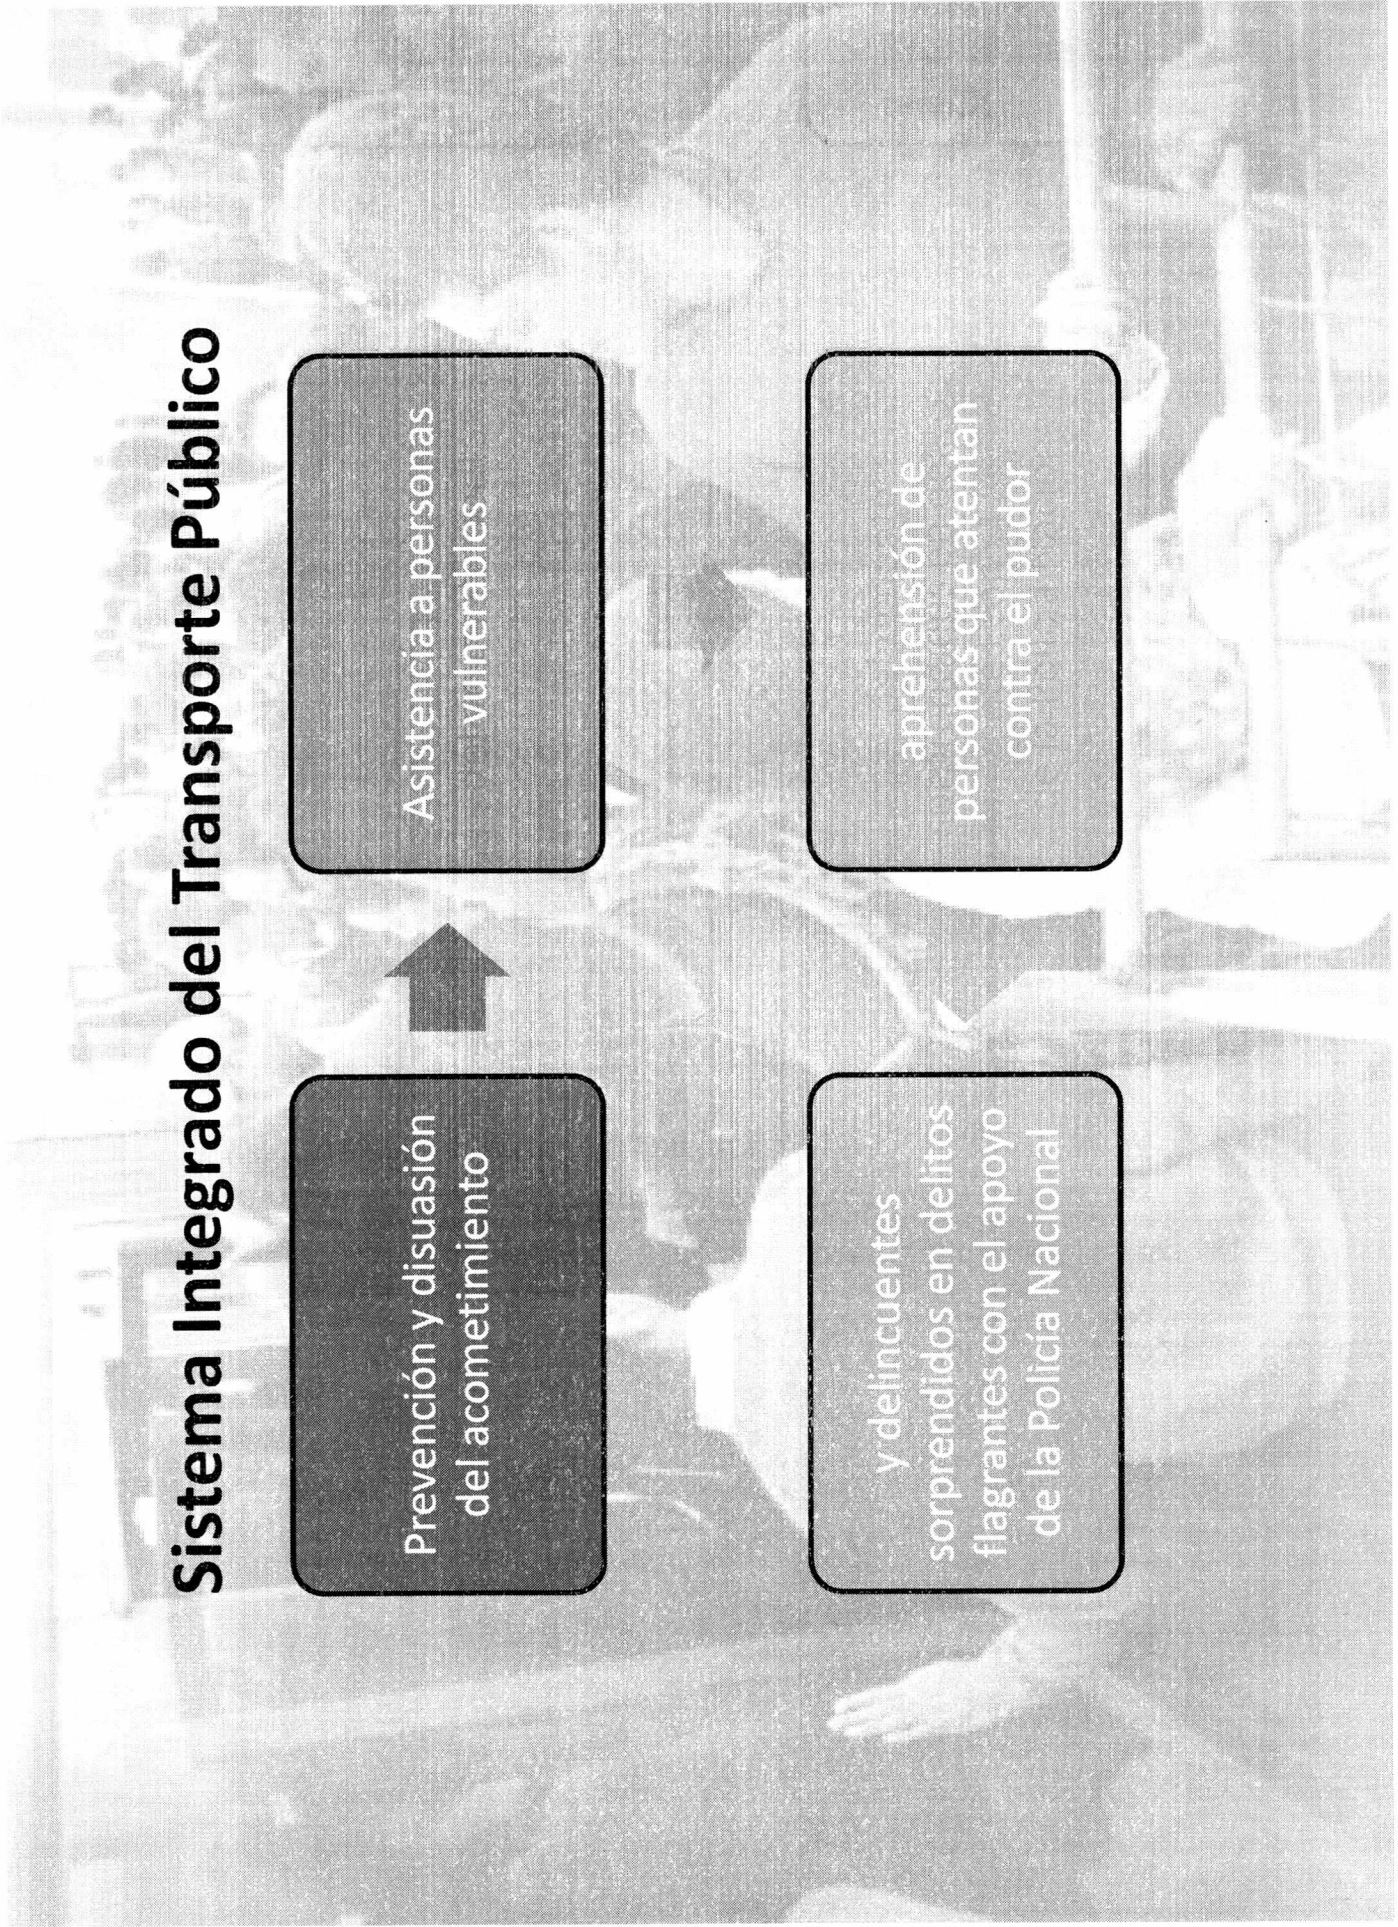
Sistema Integrado del Transporte Público

Prevención y disuasión del acometimiento

Asistencia a personas vulnerables

y delincuentes sorprendidos en delitos flagrantes con el apoyo de la Policía Nacional

aprehensión de personas que atentan contra el pudor